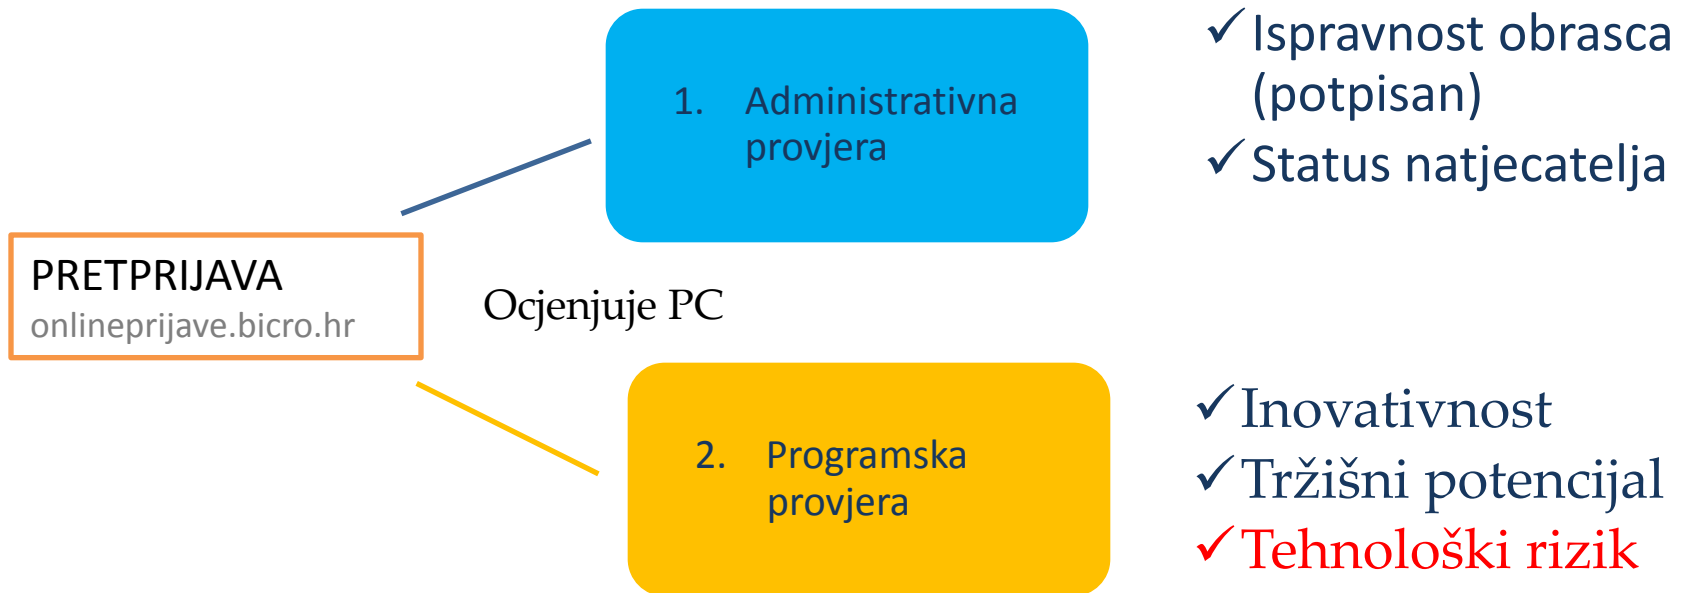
PRETPRIJAVA
onlineprijave.bicro.hr

1. Administrativna provjera

✓Ispravnost obrasca (potpisan)
✓Status natjecatelja

Ocjenjuje PC

2. Programska provjera

✓Inovativnost
✓Tržišni potencijal
✓Tehnološki rizik